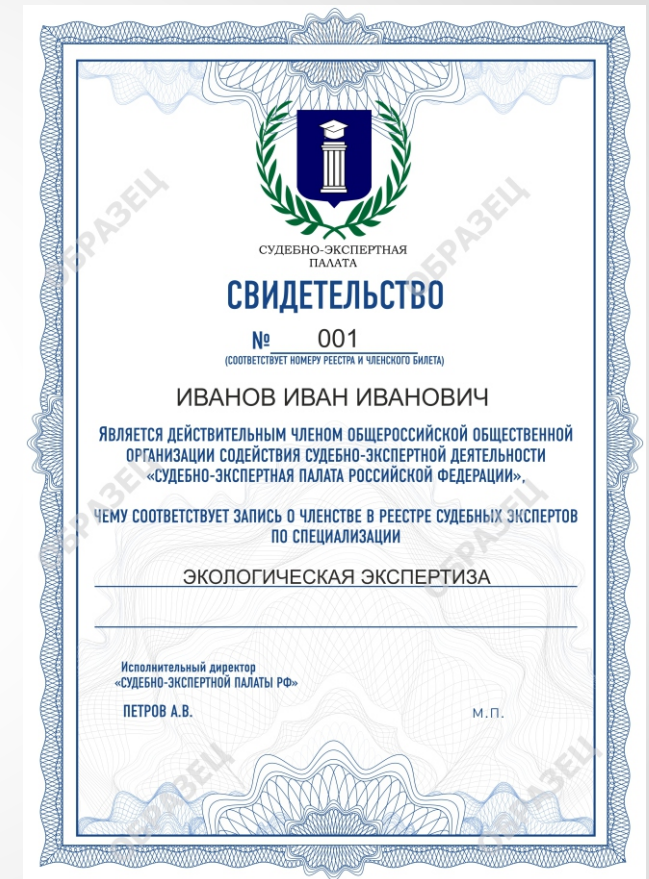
ОБРАЗЕЦ

ОБРАЗЕЦ

СУДЕБНО-ЭКСПЕРТНАЯ ПАЛАТА

СВИДЕТЕЛЬСТВО

№ 001
(СООТВЕТСТВУЕТ НОМЕРУ РЕЕСТРА И ЧЛЕНСКОГО БИЛЕТА)

ИВАНОВ ИВАН ИВАНОВИЧ

ЯВЛЯЕТСЯ ДЕЙСТВИТЕЛЬНЫМ ЧЛЕНОМ ОБЩЕРОССИЙСКОЙ ОБЩЕСТВЕННОЙ ОРГАНИЗАЦИИ СОДЕЙСТВИЯ СУДЕБНО-ЭКСПЕРТНОЙ ДЕЯТЕЛЬНОСТИ «СУДЕБНО-ЭКСПЕРТНАЯ ПАЛАТА РОССИЙСКОЙ ФЕДЕРАЦИИ»,

ЧЕМУ СООТВЕТСТВУЕТ ЗАПИСЬ О ЧЛЕНСТВЕ В РЕЕСТРЕ СУДЕБНЫХ ЭКСПЕРТОВ ПО СПЕЦИАЛИЗАЦИИ

ОБРАЗЕЦ

ЭКОЛОГИЧЕСКАЯ ЭКСПЕРТИЗА

Исполнительный директор
«СУДЕБНО-ЭКСПЕРТНОЙ ПАЛАТЫ РФ»

ПЕТРОВ А.В.

М.П.

ОБРАЗЕЦ

ОБРАЗЕЦ